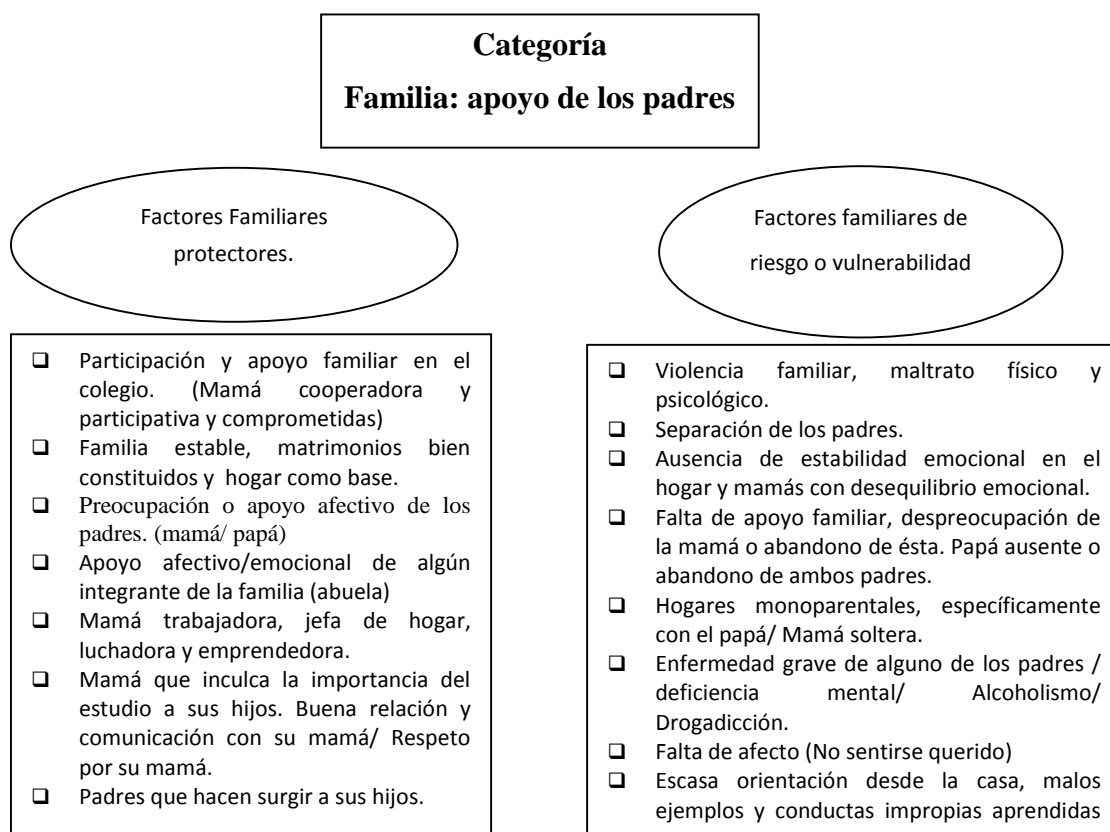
Categoría

Familia: apoyo de los padres

Factores Familiares protectores.

- Participación y apoyo familiar en el colegio. (Mamá cooperadora y participativa y comprometidas)
- Familia estable, matrimonios bien constituidos y hogar como base.
- Preocupación o apoyo afectivo de los padres. (mamá/ papá)
- Apoyo afectivo/emocional de algún integrante de la familia (abuela)
- Mamá trabajadora, jefa de hogar, luchadora y emprendedora.
- Mamá que inculca la importancia del estudio a sus hijos. Buena relación y comunicación con su mamá/ Respeto por su mamá.
- Padres que hacen surgir a sus hijos.

Factores familiares de riesgo o vulnerabilidad

- Violencia familiar, maltrato físico y psicológico.
- Separación de los padres.
- Ausencia de estabilidad emocional en el hogar y mamás con desequilibrio emocional.
- Falta de apoyo familiar, despreocupación de la mamá o abandono de ésta. Papá ausente o abandono de ambos padres.
- Hogares monoparentales, específicamente con el papá/ Mamá soltera.
- Enfermedad grave de alguno de los padres / deficiencia mental/ Alcoholismo/ Drogadicción.
- Falta de afecto (No sentirse querido)
- Escasa orientación desde la casa, malos ejemplos y conductas impropias aprendidas